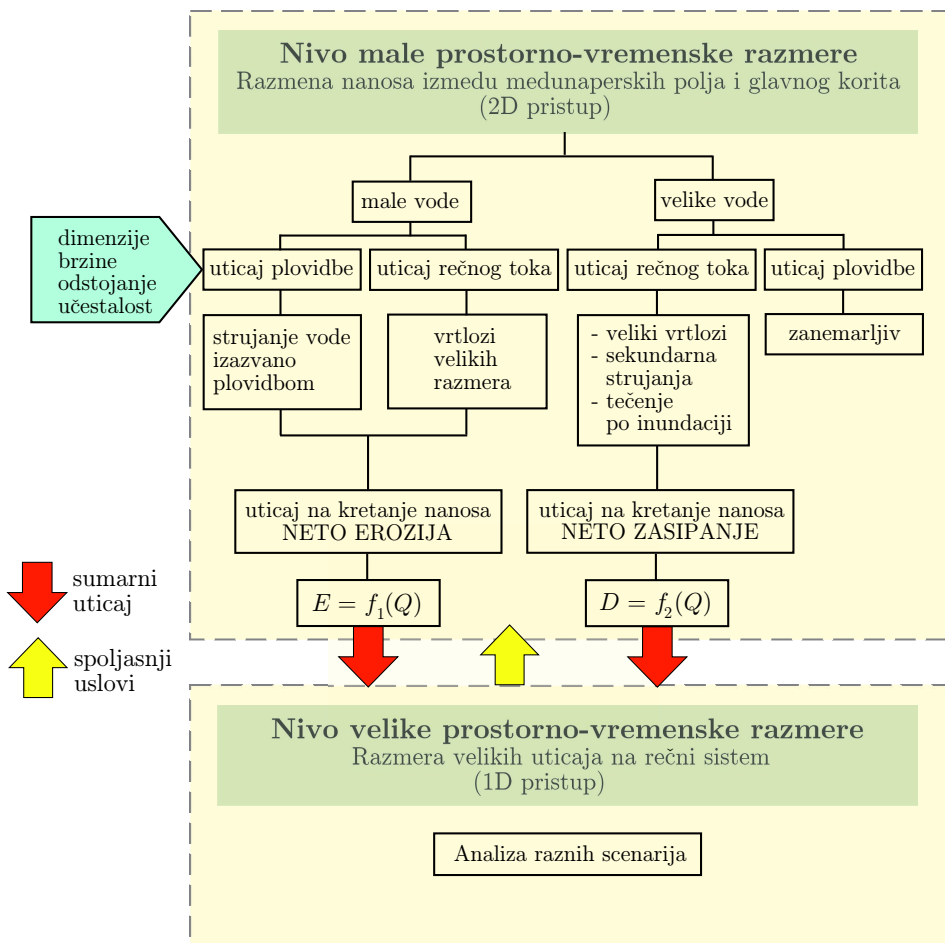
Nivo male prostorno-vremenske razmere
Razmena nanosa izmedu medunaperskih polja i glavnog korita (2D pristup)

male vode

velike vode

dimenzije
brzine
odstojanje
učestalost

uticaj plovidbe

uticaj rečnog toka

uticaj rečnog toka

uticaj plovidbe

strujanje vode izazvano plovidbom

vrtlozi velikih razmera

- veliki vrtlozi
- sekundarna strujanja
- tečenje po inundaciji

zanemarljiv

uticaj na kretanje nanosa
NETO EROZIJA

uticaj na kretanje nanosa
NETO ZASIPANJE

$E = f_1(Q)$

$D = f_2(Q)$

sumarni uticaj

spoljasnji uslovi

Nivo velike prostorno-vremenske razmere
Razmera velikih uticaja na rečni sistem
(1D pristup)

Analiza raznih scenarija